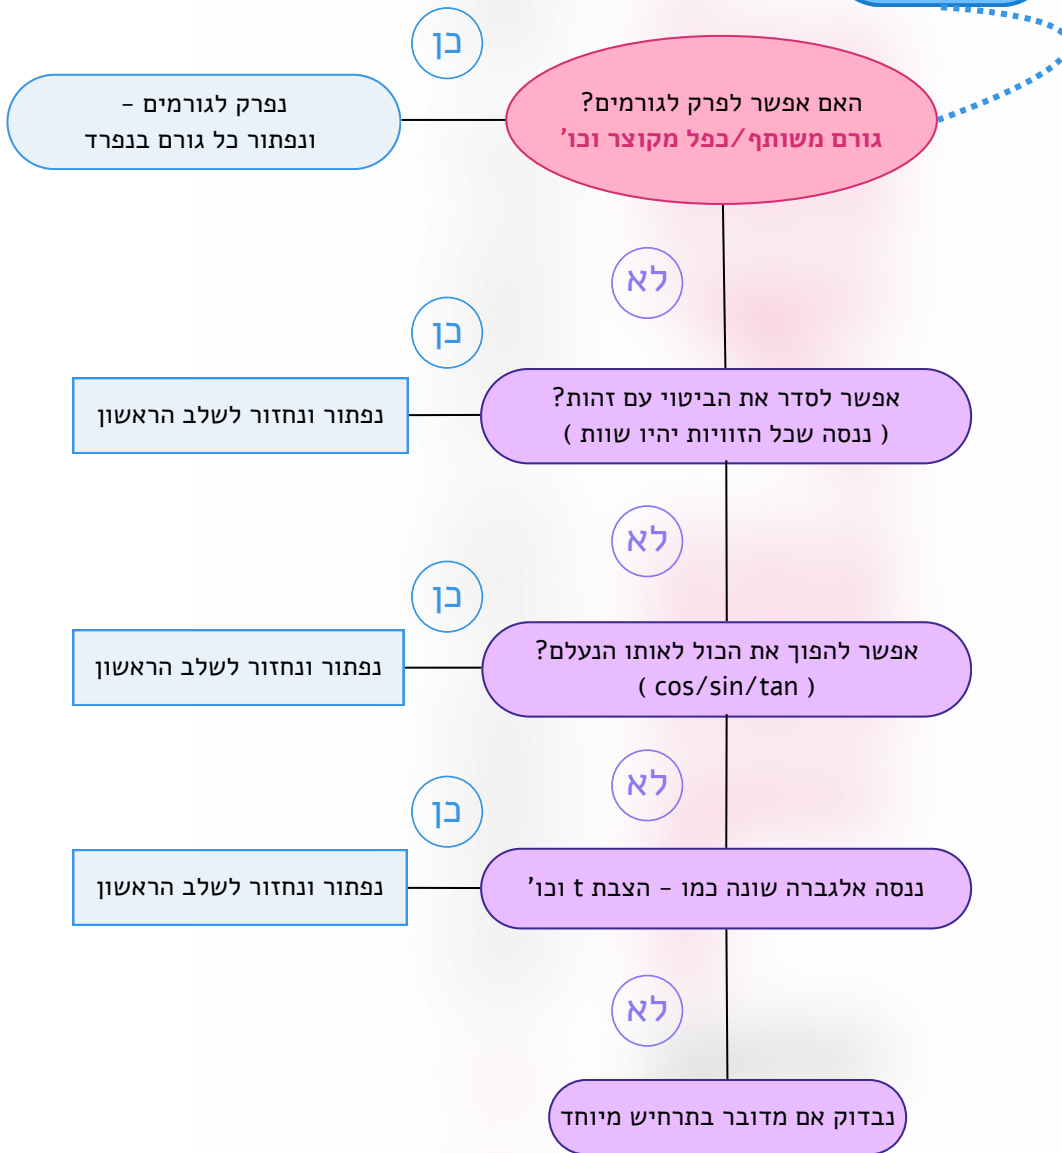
כן

האם אפשר לפרק לגורמים?
גורם משותף/כפל מקוצר וכו'

נפרק לגורמים -
ונפתור כל גורם בנפרד

לא

כן

אפשר לסדר את הביטוי עם זהות?
( ננסה שכל הזוויות יהיו שוות )

נפתור ונחזור לשלב הראשון

לא

כן

אפשר להפוך את הכול לאותו הנעלם?
( cos/sin/tan )

נפתור ונחזור לשלב הראשון

לא

כן

ננסה אלגברה שונה כמו - הצבת t וכו'

נפתור ונחזור לשלב הראשון

לא

נבדוק אם מדובר בתרחיש מיוחד